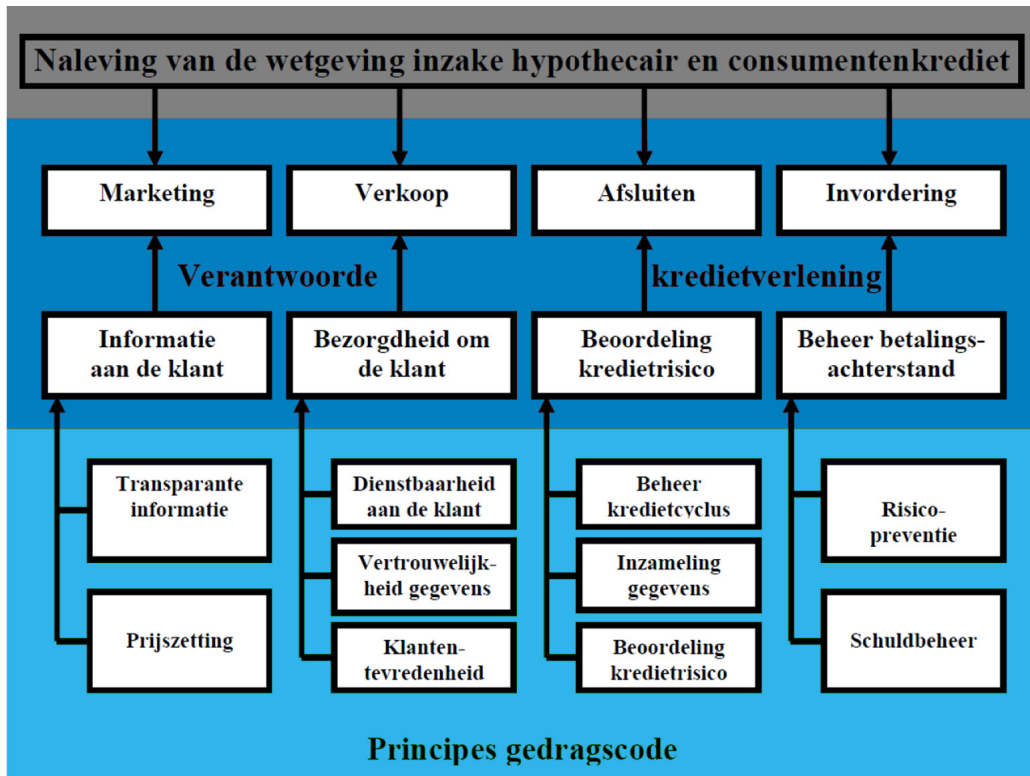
Naleving van de wetgeving inzake hypothecair en consumentenkrediet

Marketing

Verkoop

Afsluiten

Invordering

Verantwoorde kredietverlening

Informatie aan de klant

Bezorgdheid om de klant

Beoordeling kredietrisico

Beheer betalingsachterstand

Transparante informatie

Prijszetting

Dienstbaarheid aan de klant

Vertrouwelijkheid gegevens

Klantentevredenheid

Beheer kredietcyclus

Inzameling gegevens

Beoordeling kredietrisico

Risicopreventie

Schuldbeheer

Principes gedragscode